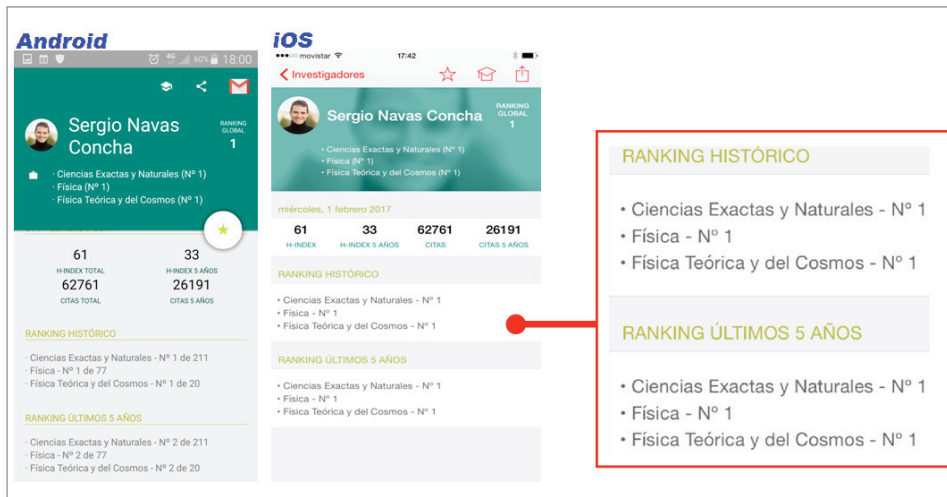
Android

4G 60% 18:00

Sergio Navas Concha

RANKING GLOBAL
1

• Ciencias Exactas y Naturales (Nº 1)
• Física (Nº 1)
• Física Teórica y del Cosmos (Nº 1)

61
H-INDEX TOTAL

33
H-INDEX 5 AÑOS

62761
CITAS TOTAL

26191
CITAS 5 AÑOS

RANKING HISTÓRICO

• Ciencias Exactas y Naturales - Nº 1 de 211
• Física - Nº 1 de 77
• Física Teórica y del Cosmos - Nº 1 de 20

RANKING ÚLTIMOS 5 AÑOS

• Ciencias Exactas y Naturales - Nº 2 de 211
• Física - Nº 2 de 77
• Física Teórica y del Cosmos - Nº 2 de 20

iOS

•••oo movistar 17:42

< Investigadores

Sergio Navas Concha

RANKING GLOBAL
1

• Ciencias Exactas y Naturales (Nº 1)
• Física (Nº 1)
• Física Teórica y del Cosmos (Nº 1)

miércoles, 1 febrero 2017

61
H-INDEX

33
H-INDEX 5 AÑOS

62761
CITAS

26191
CITAS 5 AÑOS

RANKING HISTÓRICO

• Ciencias Exactas y Naturales - Nº 1
• Física - Nº 1
• Física Teórica y del Cosmos - Nº 1

RANKING ÚLTIMOS 5 AÑOS

• Ciencias Exactas y Naturales - Nº 1
• Física - Nº 1
• Física Teórica y del Cosmos - Nº 1

RANKING HISTÓRICO

• Ciencias Exactas y Naturales - Nº 1
• Física - Nº 1
• Física Teórica y del Cosmos - Nº 1

RANKING ÚLTIMOS 5 AÑOS

• Ciencias Exactas y Naturales - Nº 1
• Física - Nº 1
• Física Teórica y del Cosmos - Nº 1